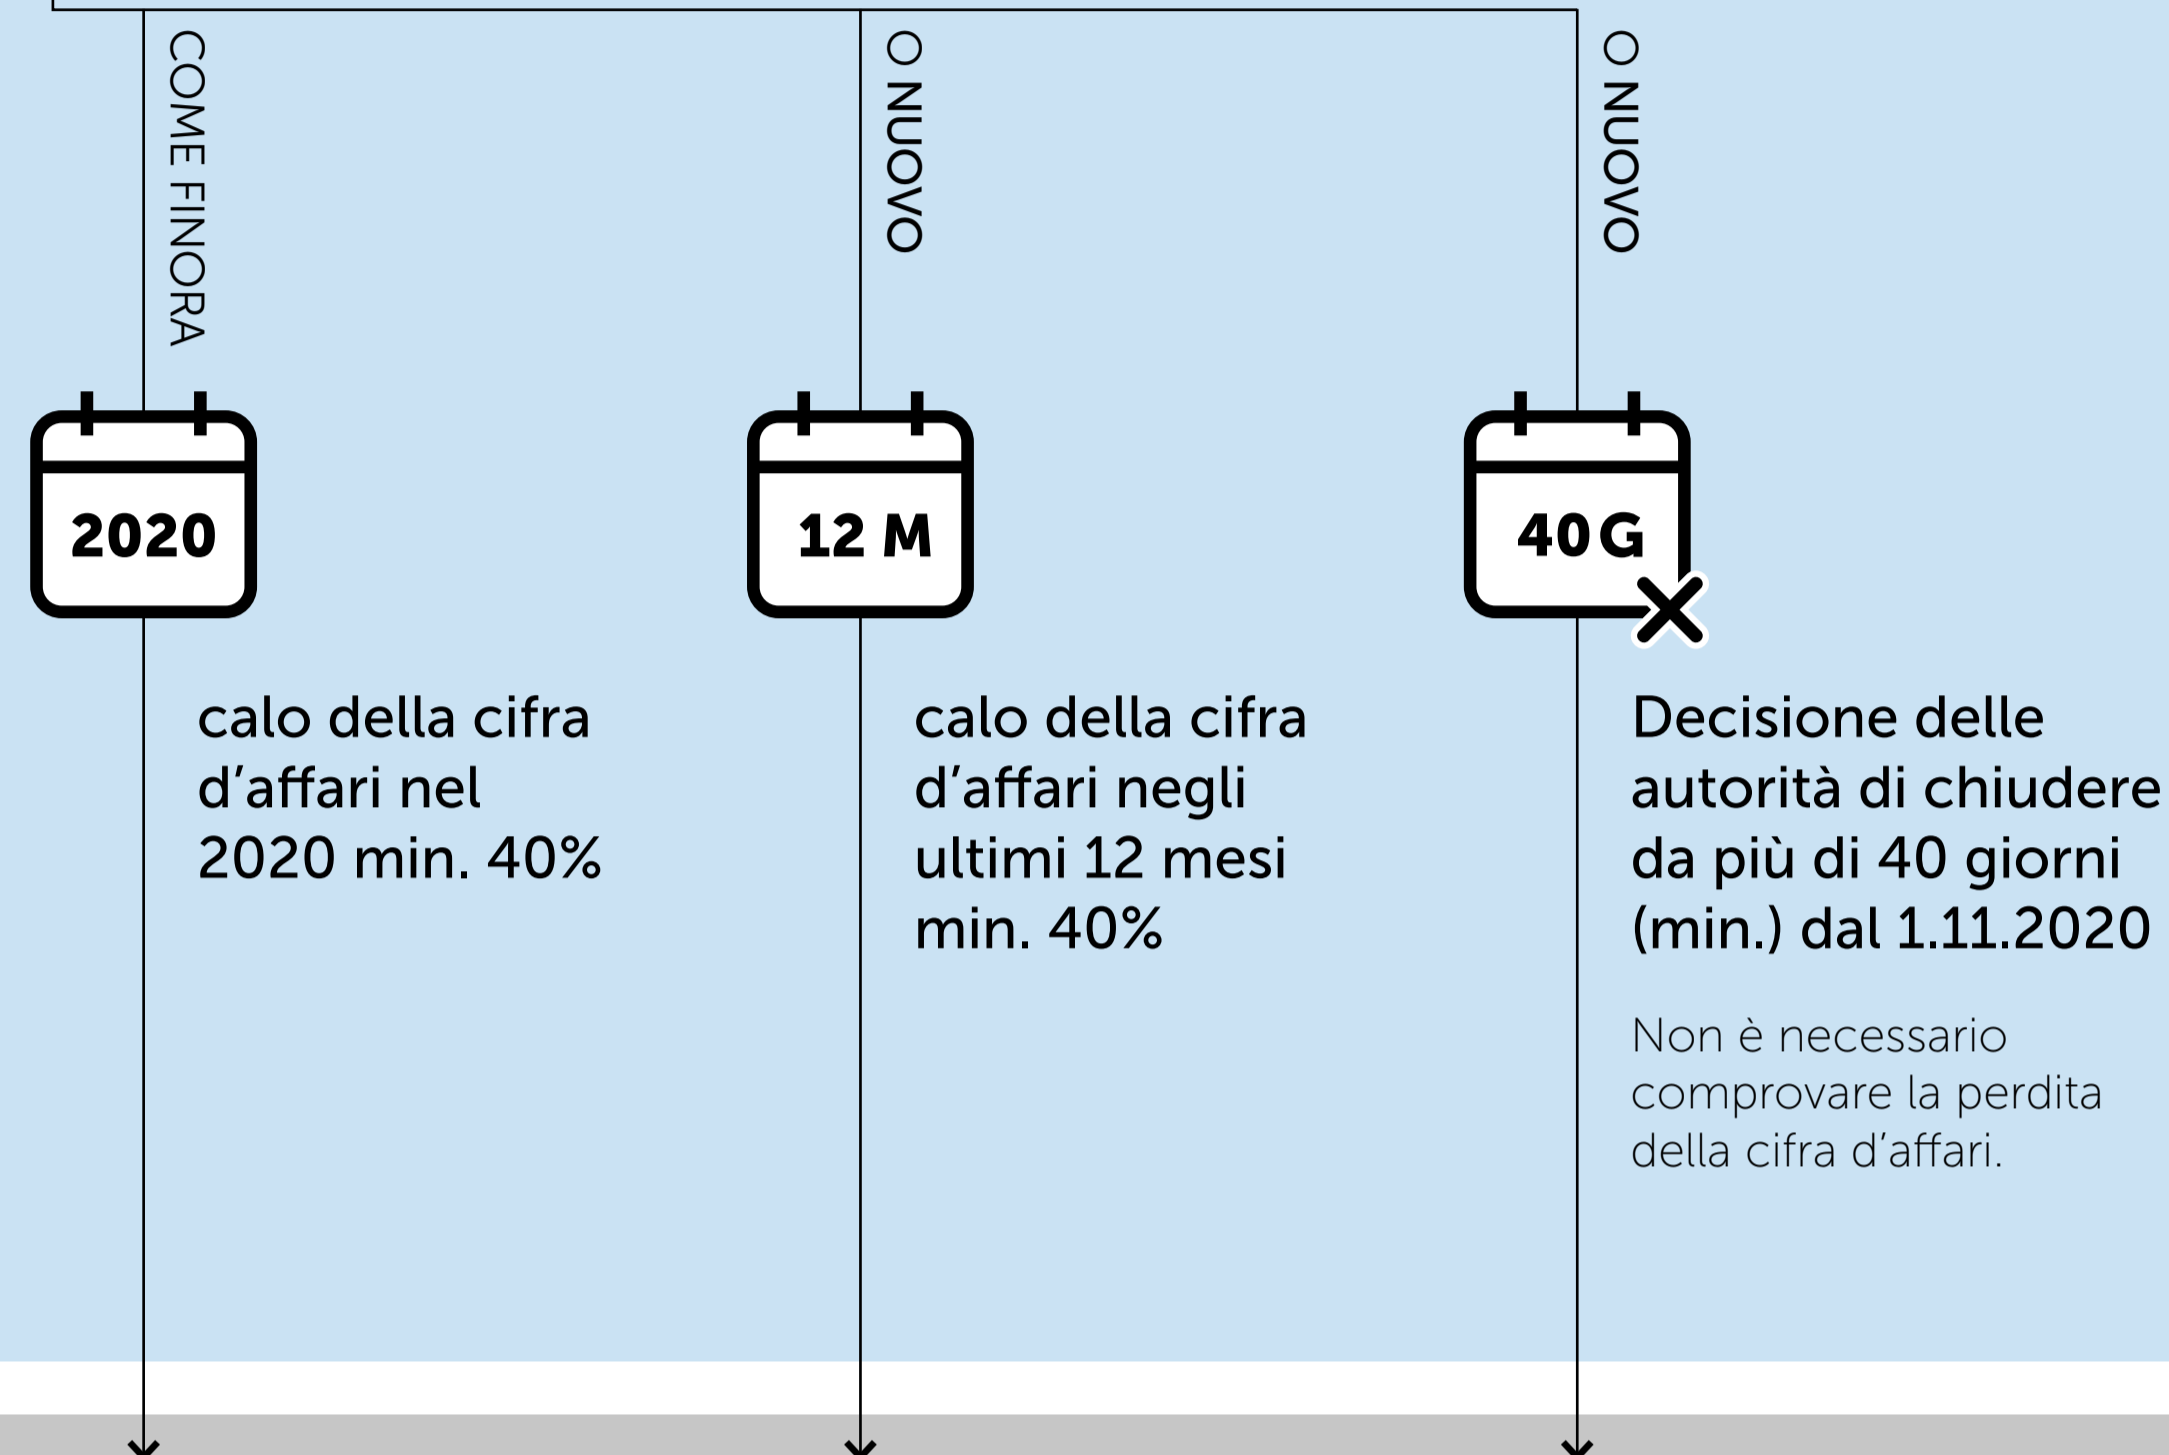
COME FINORA

2020

calo della cifra d’affari nel 2020 min. 40%

O NUOVO

12 M

calo della cifra d’affari negli ultimi 12 mesi min. 40%

O NUOVO

40 G

Decisione delle autorità di chiudere da più di 40 giorni (min.) dal 1.11.2020

Non è necessario comprovare la perdita della cifra d’affari.